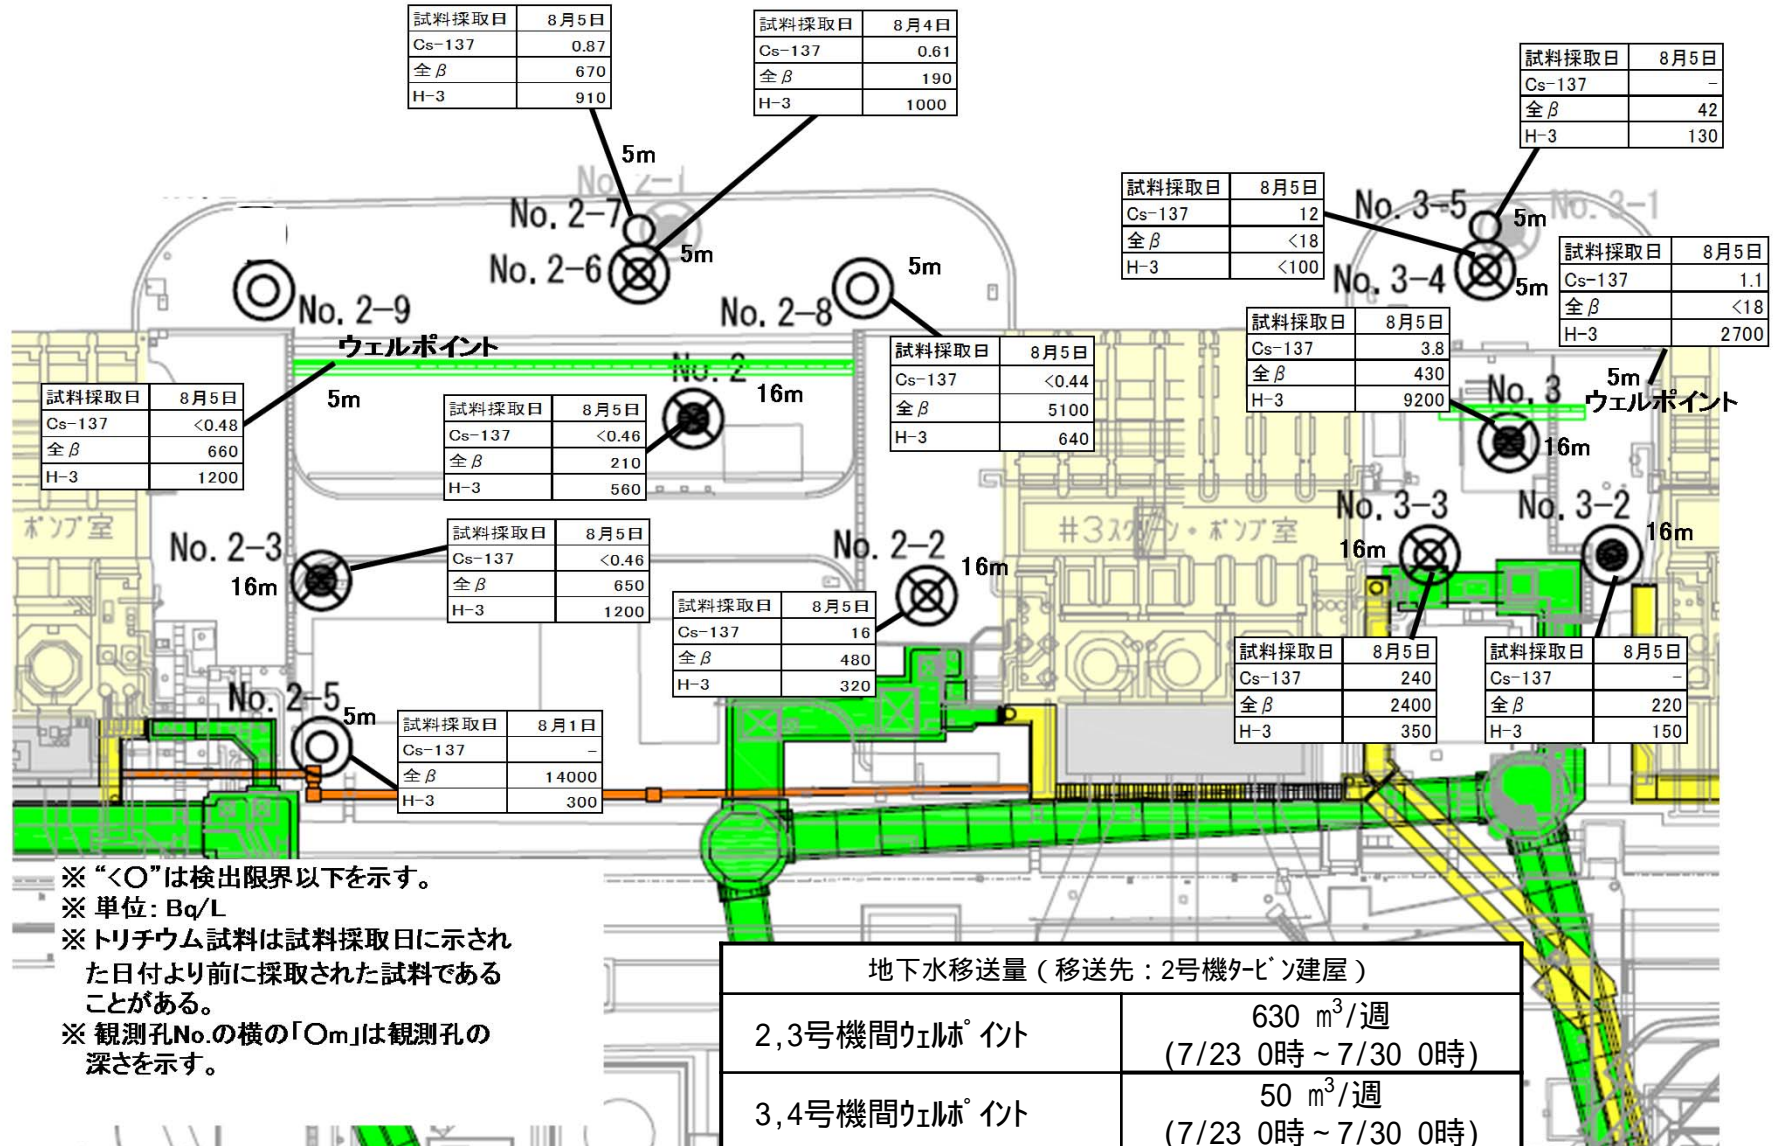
| 試料採取日 | 8月5日 |
|---|---|
| Cs-137 | 0.87 |
| 全β | 670 |
| H-3 | 910 |

| 試料採取日 | 8月4日 |
|---|---|
| Cs-137 | 0.61 |
| 全β | 190 |
| H-3 | 1000 |

| 試料採取日 | 8月5日 |
|---|---|
| Cs-137 | - |
| 全β | 42 |
| H-3 | 130 |

5m
No. 2-1
No. 2-7
No. 2-6
5m

| 試料採取日 | 8月5日 |
|---|---|
| Cs-137 | 12 |
| 全β | <18 |
| H-3 | <100 |

No. 3-5
5m
No. 3-1
No. 3-4
5m

| 試料採取日 | 8月5日 |
|---|---|
| Cs-137 | 1.1 |
| 全β | <18 |
| H-3 | 2700 |

No. 2-9
5m
No. 2-8
ウェルポイント
No. 2
16m

| 試料採取日 | 8月5日 |
|---|---|
| Cs-137 | <0.48 |
| 全β | 660 |
| H-3 | 1200 |

5m

| 試料採取日 | 8月5日 |
|---|---|
| Cs-137 | <0.46 |
| 全β | 210 |
| H-3 | 560 |

| 試料採取日 | 8月5日 |
|---|---|
| Cs-137 | <0.44 |
| 全β | 5100 |
| H-3 | 640 |

| 試料採取日 | 8月5日 |
|---|---|
| Cs-137 | 3.8 |
| 全β | 430 |
| H-3 | 9200 |

No. 3
5m
ウェルポイント
16m

ポンプ室
#3スクリーン・ポンプ室

No. 2-3
16m

| 試料採取日 | 8月5日 |
|---|---|
| Cs-137 | <0.46 |
| 全β | 650 |
| H-3 | 1200 |

No. 2-2
16m
No. 3-3
16m
No. 3-2
16m

| 試料採取日 | 8月5日 |
|---|---|
| Cs-137 | 16 |
| 全β | 480 |
| H-3 | 320 |

| 試料採取日 | 8月5日 |
|---|---|
| Cs-137 | 240 |
| 全β | 2400 |
| H-3 | 350 |

| 試料採取日 | 8月5日 |
|---|---|
| Cs-137 | - |
| 全β | 220 |
| H-3 | 150 |

No. 2-5
5m

| 試料採取日 | 8月1日 |
|---|---|
| Cs-137 | - |
| 全β | 14000 |
| H-3 | 300 |

※"<○"は検出限界以下を示す。
※単位：Bq/L
※トリチウム試料は試料採取日に示された日付より前に採取された試料であることがある。
※観測孔No.の横の「○m」は観測孔の深さを示す。

| 地下水移送量（移送先：2号機タービン建屋） | |
|---|---|
| 2,3号機間ウェルポイント | 630 $m^3$/週 (7/23 0時～7/30 0時) |
| 3,4号機間ウェルポイント | 50 $m^3$/週 (7/23 0時～7/30 0時) |